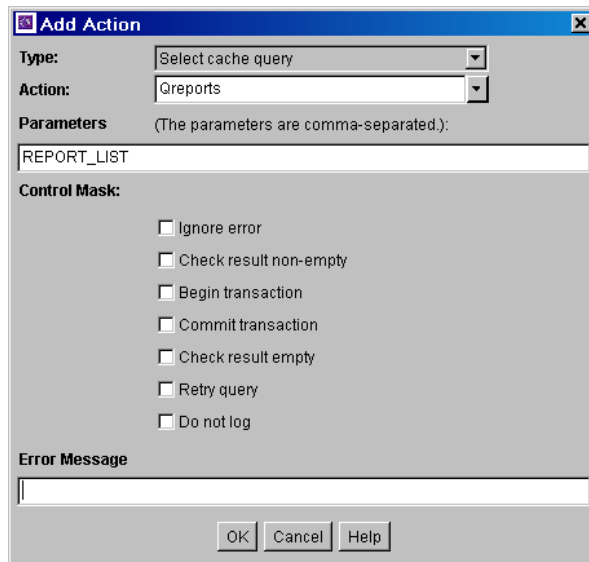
Add Action

Type: Select cache query

Action: Qreports

Parameters (The parameters are comma-separated.):

REPORT_LIST

Control Mask:

Ignore error

Check result non-empty

Begin transaction

Commit transaction

Check result empty

Retry query

Do not log

Error Message

OK Cancel Help